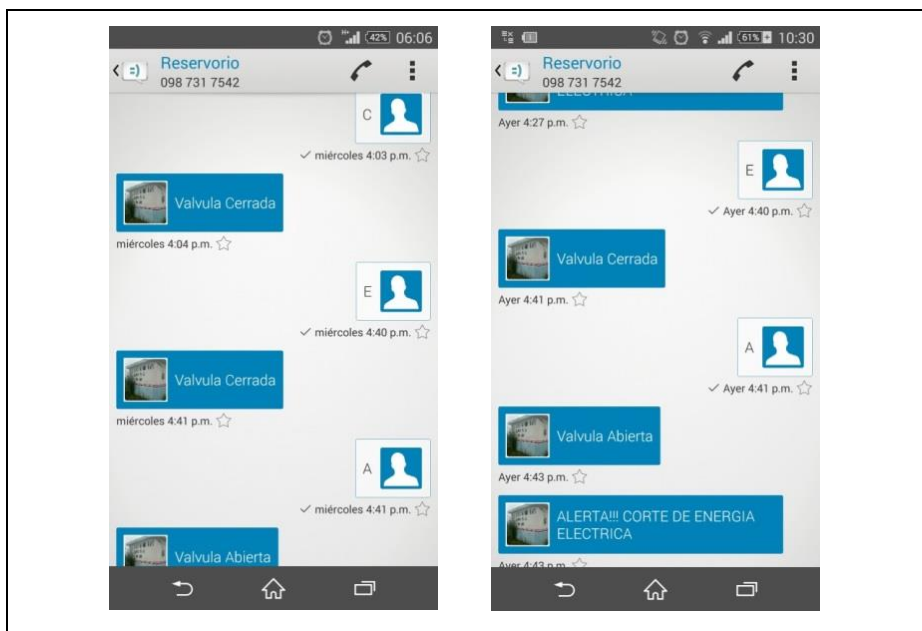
42% 06:06

Reservorio
098 731 7542

C

miércoles 4:03 p.m.

Valvula Cerrada

miércoles 4:04 p.m.

E

miércoles 4:40 p.m.

Valvula Cerrada

miércoles 4:41 p.m.

A

miércoles 4:41 p.m.

Valvula Abierta

61% 10:30

Reservorio
098 731 7542

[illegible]

Ayer 4:27 p.m.

E

Ayer 4:40 p.m.

Valvula Cerrada

Ayer 4:41 p.m.

A

Ayer 4:41 p.m.

Valvula Abierta

Ayer 4:43 p.m.

ALERTA!!! CORTE DE ENERGIA ELECTRICA

Ayer 4:43 p.m.